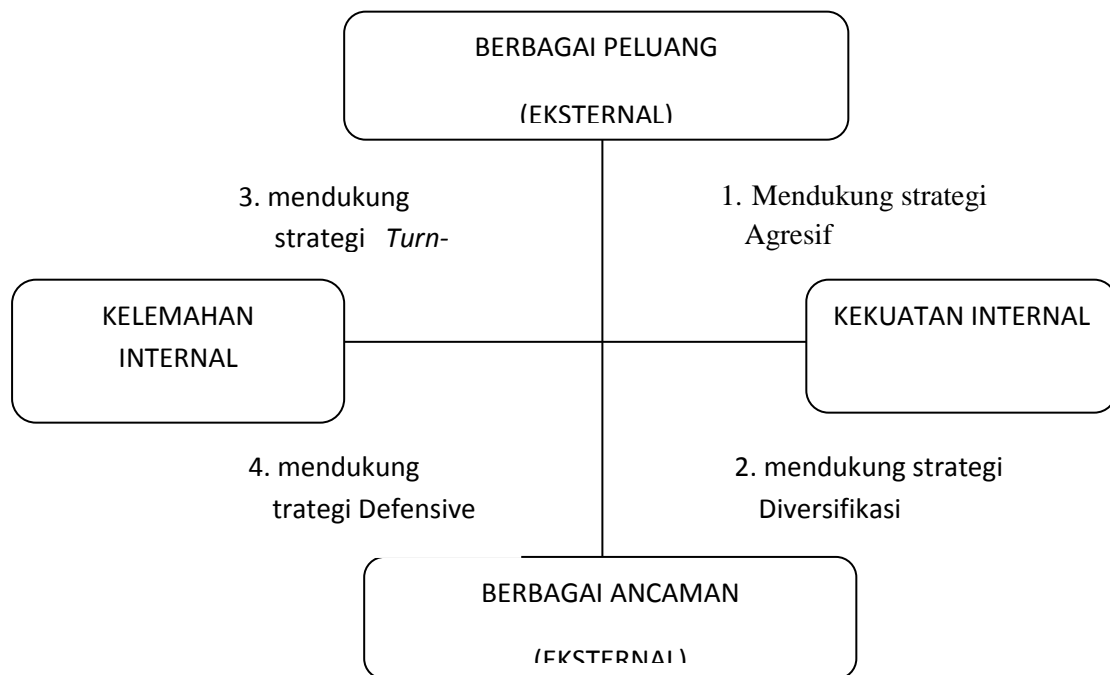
BERBAGAI PELUANG

(EKSTERNAL)

3. mendukung strategi *Turn-*

1. Mendukung strategi Agresif

KELEMAHAN INTERNAL

KEKUATAN INTERNAL

4. mendukung trategi Defensive

2. mendukung strategi Diversifikasi

BERBAGAI ANCAMAN

(EKSTERNAL)